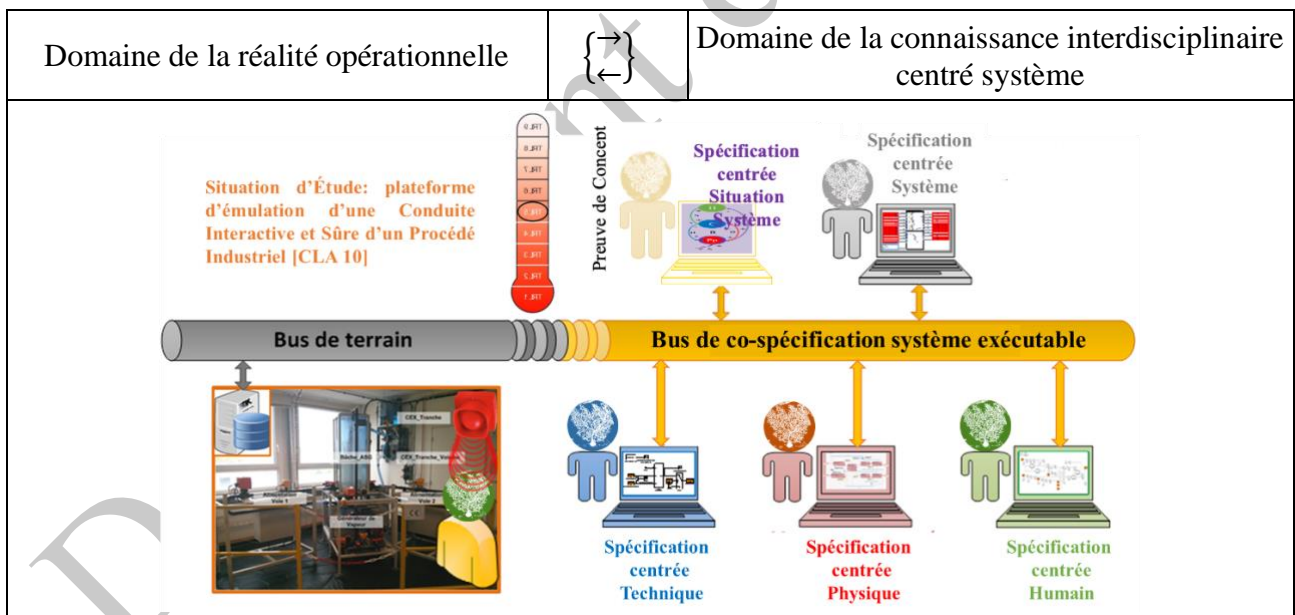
| Domaine de la réalité opérationnelle | $\begin{Bmatrix}\rightarrow\\ \leftarrow\end{Bmatrix}$ | Domaine de la connaissance interdisciplinaire centré système |
|---|---|---|

Situation d'Étude: plateforme d'émulation d'une Conduite Interactive et Sûre d'un Procédé Industriel [CLA 10]

9_JRT
8_JRT
7_JRT
6_JRT
5_JRT
4_JRT
3_JRT
2_JRT
1_JRT

Preuve de Concept

Spécification centrée Situation Système

Spécification centrée Système

Bus de terrain

Bus de co-spécification système exécutable

CEX_Tranche
Bâche_ARG
CEX_Tranche_Voisine
Voie 1
Générateur de Vapeur
Voie 2

Spécification centrée Technique

Spécification centrée Physique

Spécification centrée Humain